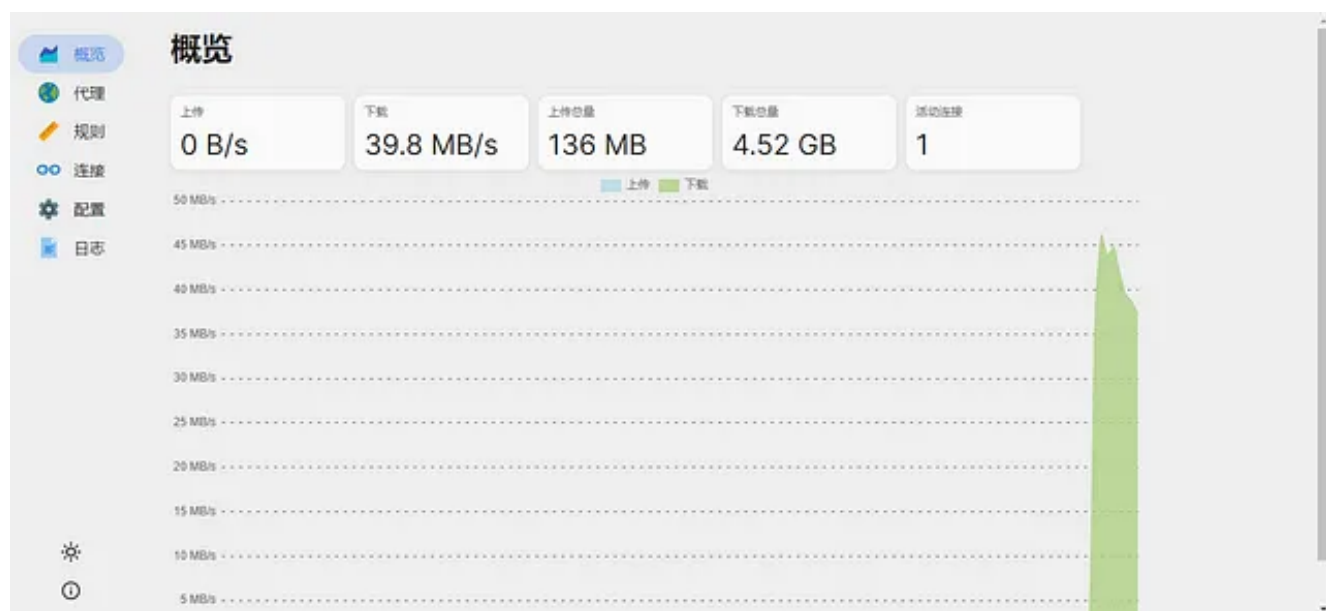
概览
代理
规则
连接
配置
日志

概览

上传
0 B/s

下载
39.8 MB/s

上传总量
136 MB

下载总量
4.52 GB

活动连接
1

上传 下载

50 MB/s
45 MB/s
40 MB/s
35 MB/s
30 MB/s
25 MB/s
20 MB/s
15 MB/s
10 MB/s
5 MB/s